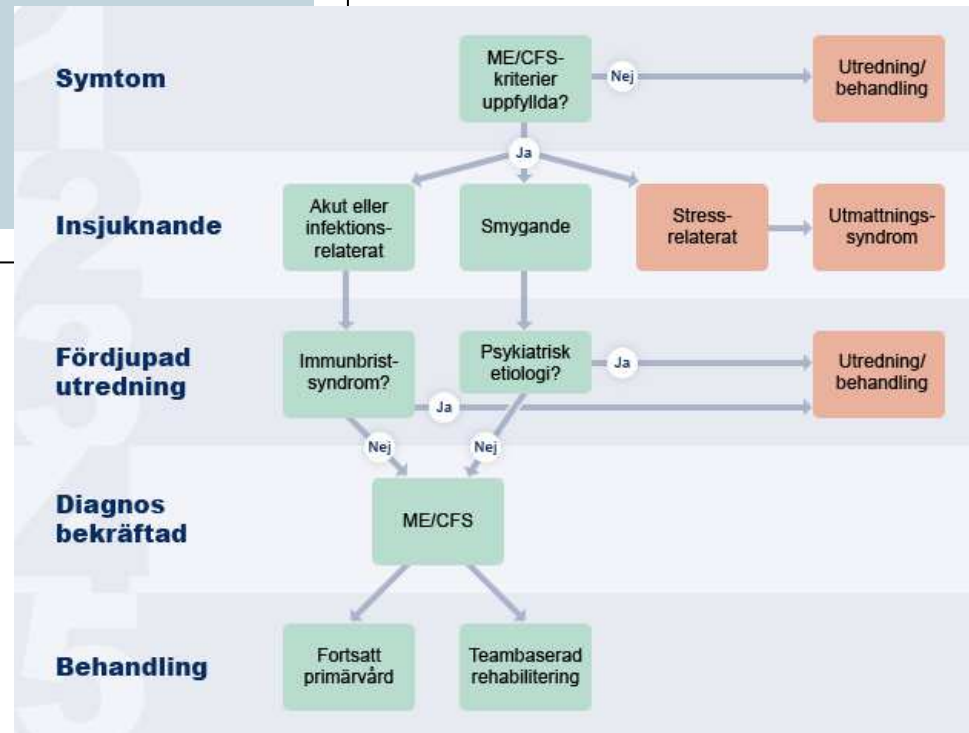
Symtom

ME/CFS-kriterier uppfyllda?

Nej

Utredning/ behandling

Ja

Insjuknande

Akut eller infektions-relaterat

Smygande

Stress-relaterat

Utmattnings-syndrom

Fördjupad utredning

Immunbrist-syndrom?

Psykiatrisk etiologi?

Ja

Utredning/ behandling

Ja

Nej

Nej

Diagnos bekräftad

ME/CFS

Behandling

Fortsatt primärvård

Teambaserad rehabilitering